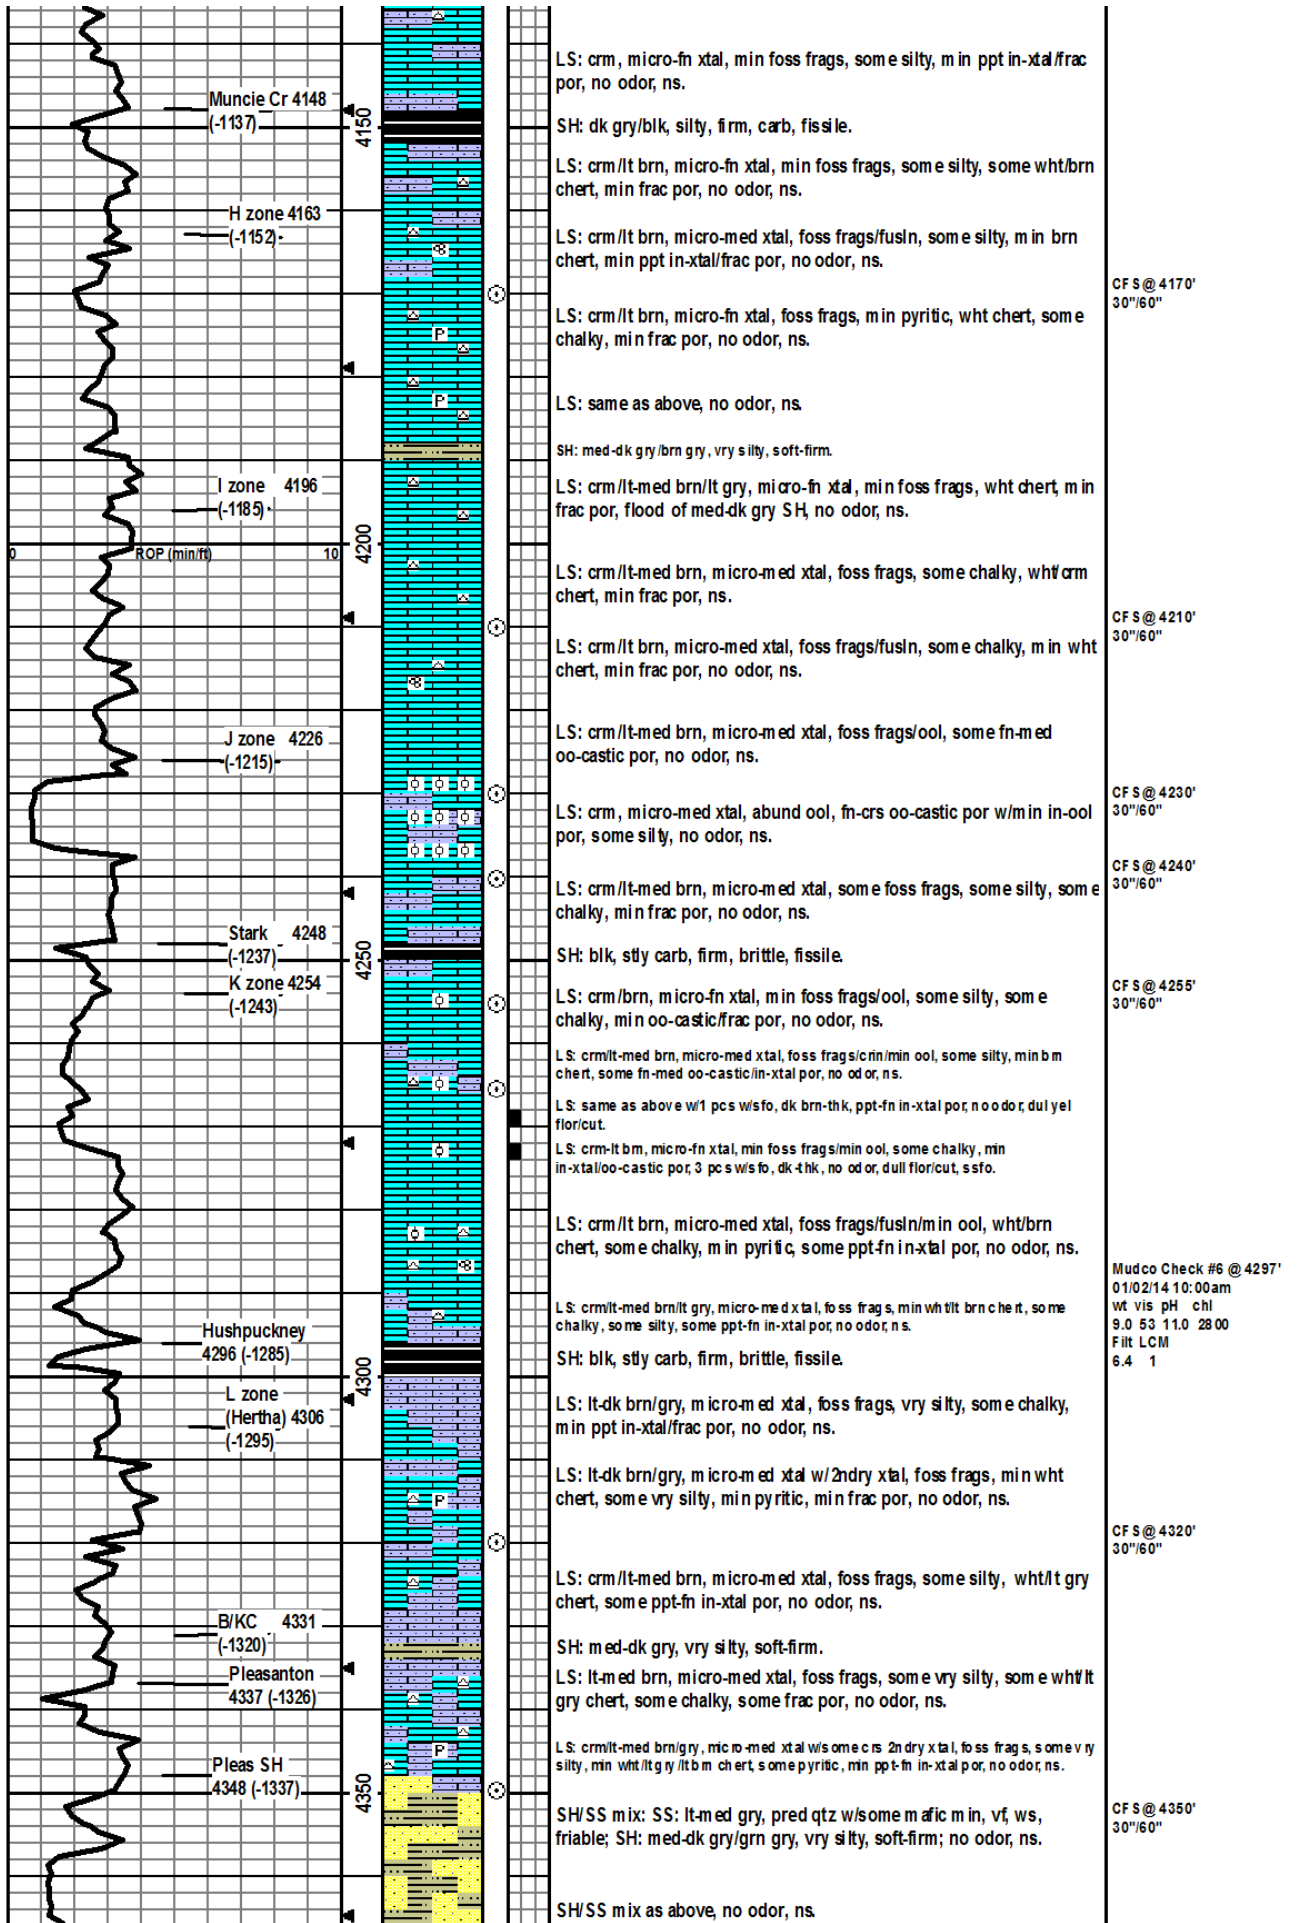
LS: crm, micro-fn xtal, min foss frags, some silty, min ppt in-xtal/frac por, no odor, ns.

Muncie Cr 4148
(-1137)

4150

SH: dk gry/blk, silty, firm, carb, fissile.

LS: crm/lt brn, micro-fn xtal, min foss frags, some silty, some wht/brn chert, min frac por, no odor, ns.

H zone 4163
(-1152)

LS: crm/lt brn, micro-med xtal, foss frags/fusln, some silty, min brn chert, min ppt in-xtal/frac por, no odor, ns.

CFS @ 4170'
30"/60"

LS: crm/lt brn, micro-fn xtal, foss frags, min pyritic, wht chert, some chalky, min frac por, no odor, ns.

LS: same as above, no odor, ns.

SH: med-dk gry/brn gry, vry silty, soft-firm.

I zone 4196
(-1185)

LS: crm/lt-med brn/lt gry, micro-fn xtal, min foss frags, wht chert, min frac por, flood of med-dk gry SH, no odor, ns.

0 ROP (min/ft) 10

4200

LS: crm/lt-med brn, micro-med xtal, foss frags, some chalky, wht/crm chert, min frac por, ns.

CFS @ 4210'
30"/60"

LS: crm/lt brn, micro-med xtal, foss frags/fusln, some chalky, min wht chert, min frac por, no odor, ns.

J zone 4226
(-1215)

LS: crm/lt-med brn, micro-med xtal, foss frags/ool, some fn-med oo-castic por, no odor, ns.

CFS @ 4230'
30"/60"

LS: crm, micro-med xtal, abund ool, fn-crs oo-castic por w/min in-ool por, some silty, no odor, ns.

CFS @ 4240'
30"/60"

LS: crm/lt-med brn, micro-med xtal, some foss frags, some silty, some chalky, min frac por, no odor, ns.

Stark 4248
(-1237)

4250

SH: blk, stly carb, firm, brittle, fissile.

K zone 4254
(-1243)

CFS @ 4255'
30"/60"

LS: crm/brn, micro-fn xtal, min foss frags/ool, some silty, some chalky, min oo-castic/frac por, no odor, ns.

LS: crm/lt-med brn, micro-med xtal, foss frags/crin/min ool, some silty, min brn chert, some fn-med oo-castic/in-xtal por, no odor, ns.

LS: same as above w/1 pcs w/sfo, dk brn-thk, ppt-fn in-xtal por, no odor, dul yel flor/cut.

LS: crm-lt brn, micro-fn xtal, min foss frags/min ool, some chalky, min in-xtal/oo-castic por, 3 pcs w/sfo, dk-thk, no odor, dull flor/cut, ssfo.

LS: crm/lt brn, micro-med xtal, foss frags/fusln/min ool, wht/brn chert, some chalky, min pyritic, some ppt-fn in-xtal por, no odor, ns.

Mudco Check #6 @ 4297'
01/02/14 10:00am
wt vis pH chl
9.0 53 11.0 2800
Filt LCM
6.4 1

LS: crm/lt-med brn/lt gry, micro-med xtal, foss frags, min wht/lt brn chert, some chalky, some silty, some ppt-fn in-xtal por, no odor, ns.

Hushpuckney
4296 (-1285)

SH: blk, stly carb, firm, brittle, fissile.

4300

L zone
(Hertha) 4306
(-1295)

LS: lt-dk brn/gry, micro-med xtal, foss frags, vry silty, some chalky, min ppt in-xtal/frac por, no odor, ns.

LS: lt-dk brn/gry, micro-med xtal w/2ndry xtal, foss frags, min wht chert, some vry silty, min pyritic, min frac por, no odor, ns.

CFS @ 4320'
30"/60"

LS: crm/lt-med brn, micro-med xtal, foss frags, some silty, wht/lt gry chert, some ppt-fn in-xtal por, no odor, ns.

B/KC 4331
(-1320)

SH: med-dk gry, vry silty, soft-firm.

Pleasanton
4337 (-1326)

LS: lt-med brn, micro-med xtal, foss frags, some vry silty, some wht/lt gry chert, some chalky, some frac por, no odor, ns.

Pleas SH
4348 (-1337)

LS: crm/lt-med brn/gry, micro-med xtal w/some crs 2ndry xtal, foss frags, some vry silty, min wht/lt gry/lt brn chert, some pyritic, min ppt-fn in-xtal por, no odor, ns.

4350

CFS @ 4350'
30"/60"

SH/SS mix: SS: lt-med gry, pred qtz w/some mafic min, vf, ws, friable; SH: med-dk gry/grn gry, vry silty, soft-firm; no odor, ns.

SH/SS mix as above, no odor, ns.